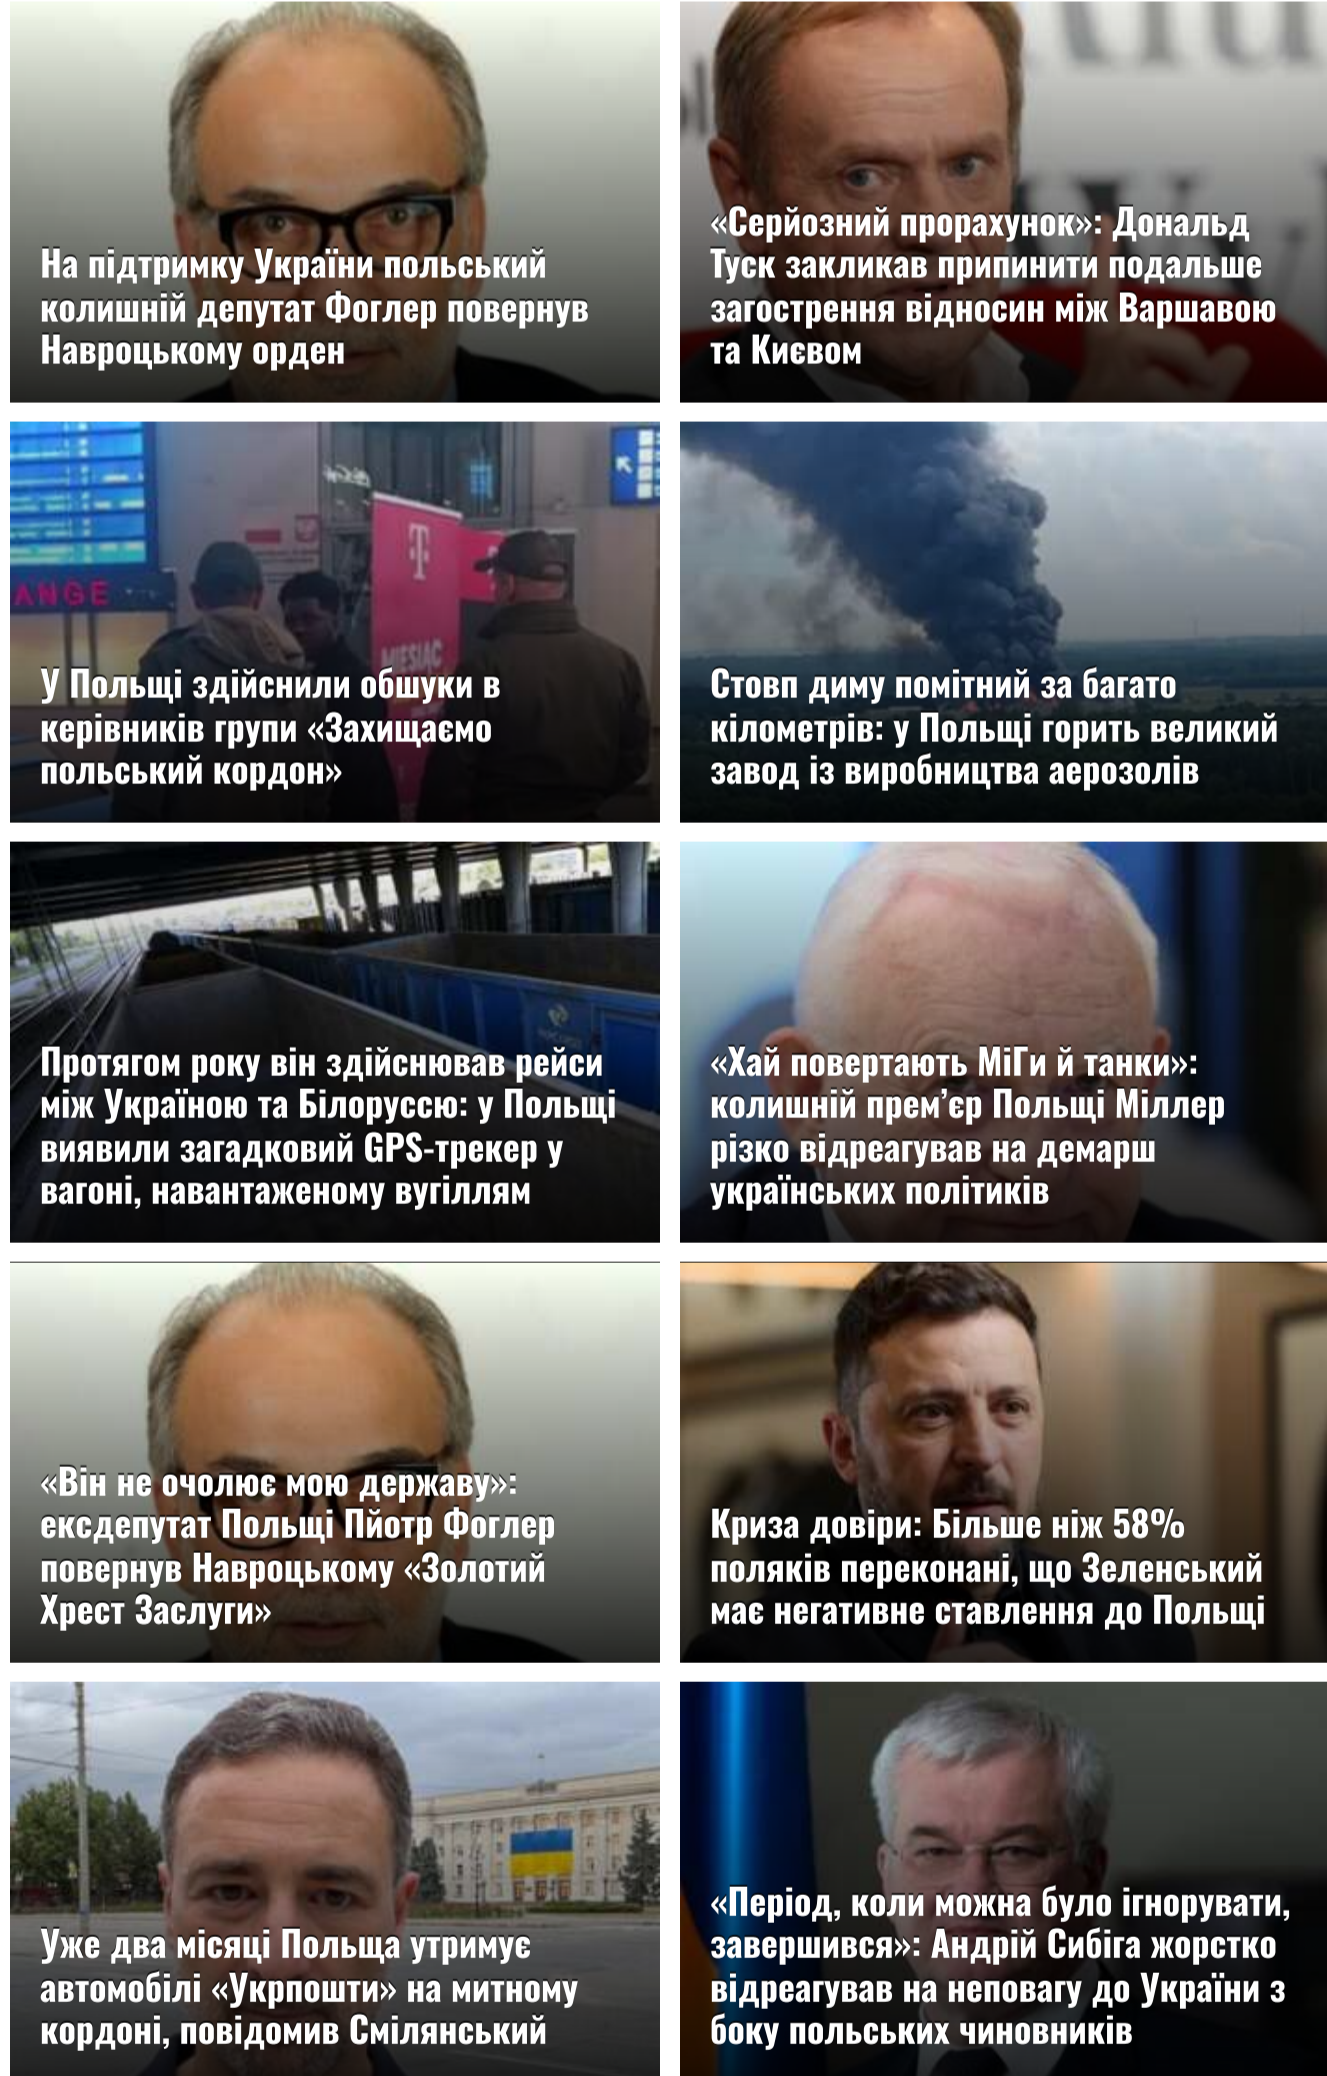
На підтримку України польський колишній депутат Фоглер повернув Навроцькому орден

«Серйозний прорахунок»: Дональд Туск закликав припинити подальше загострення відносин між Варшавою та Києвом

ANGE

MIESIĄC

У Польщі здійснили обшуки в керівників групи «Захищаємо польський кордон»

Стовп диму помітний за багато кілометрів: у Польщі горить великий завод із виробництва аерозолів

Протягом року він здійснював рейси між Україною та Білоруссю: у Польщі виявили загадковий GPS-трекер у вагоні, навантаженому вугіллям

«Хай повертають МіГи й танки»: колишній прем'єр Польщі Міллер різко відреагував на демарш українських політиків

«Він не очолює мою державу»: ексдепутат Польщі Пйотр Фоглер повернув Навроцькому «Золотий Хрест Заслуги»

Криза довіри: Більше ніж 58% поляків переконані, що Зеленський має негативне ставлення до Польщі

Уже два місяці Польща утримує автомобілі «Укрпошти» на митному кордоні, повідомив Смілянський

«Період, коли можна було ігнорувати, завершився»: Андрій Сибіга жорстко відреагував на неповагу до України з боку польських чиновників